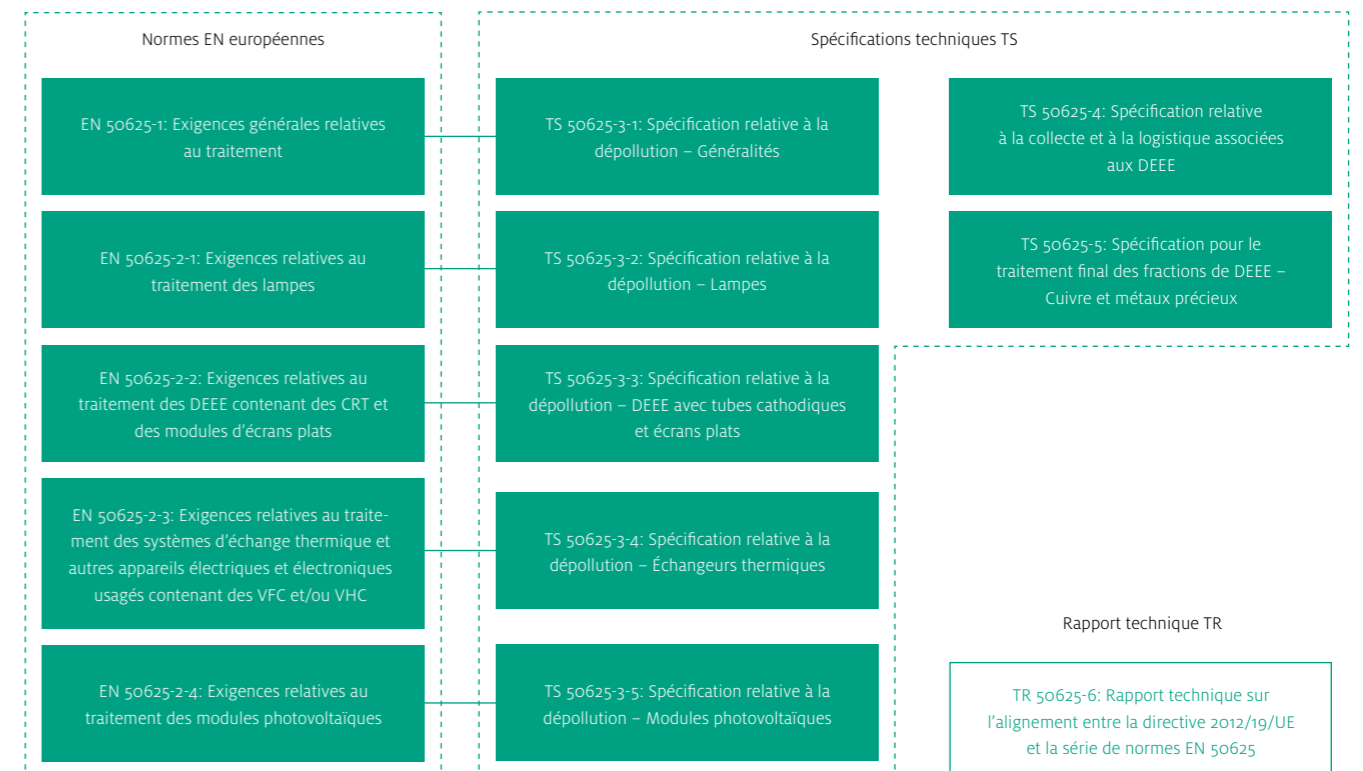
Normes EN européennes

Spécifications techniques TS

EN 50625-1: Exigences générales relatives au traitement

TS 50625-3-1: Spécification relative à la dépollution – Généralités

TS 50625-4: Spécification relative à la collecte et à la logistique associées aux DEEE

EN 50625-2-1: Exigences relatives au traitement des lampes

TS 50625-3-2: Spécification relative à la dépollution – Lampes

TS 50625-5: Spécification pour le traitement final des fractions de DEEE – Cuivre et métaux précieux

EN 50625-2-2: Exigences relatives au traitement des DEEE contenant des CRT et des modules d'écrans plats

TS 50625-3-3: Spécification relative à la dépollution – DEEE avec tubes cathodiques et écrans plats

EN 50625-2-3: Exigences relatives au traitement des systèmes d'échange thermique et autres appareils électriques et électroniques usagés contenant des VFC et/ou VHC

TS 50625-3-4: Spécification relative à la dépollution – Échangeurs thermiques

Rapport technique TR

EN 50625-2-4: Exigences relatives au traitement des modules photovoltaïques

TS 50625-3-5: Spécification relative à la dépollution – Modules photovoltaïques

TR 50625-6: Rapport technique sur l'alignement entre la directive 2012/19/UE et la série de normes EN 50625